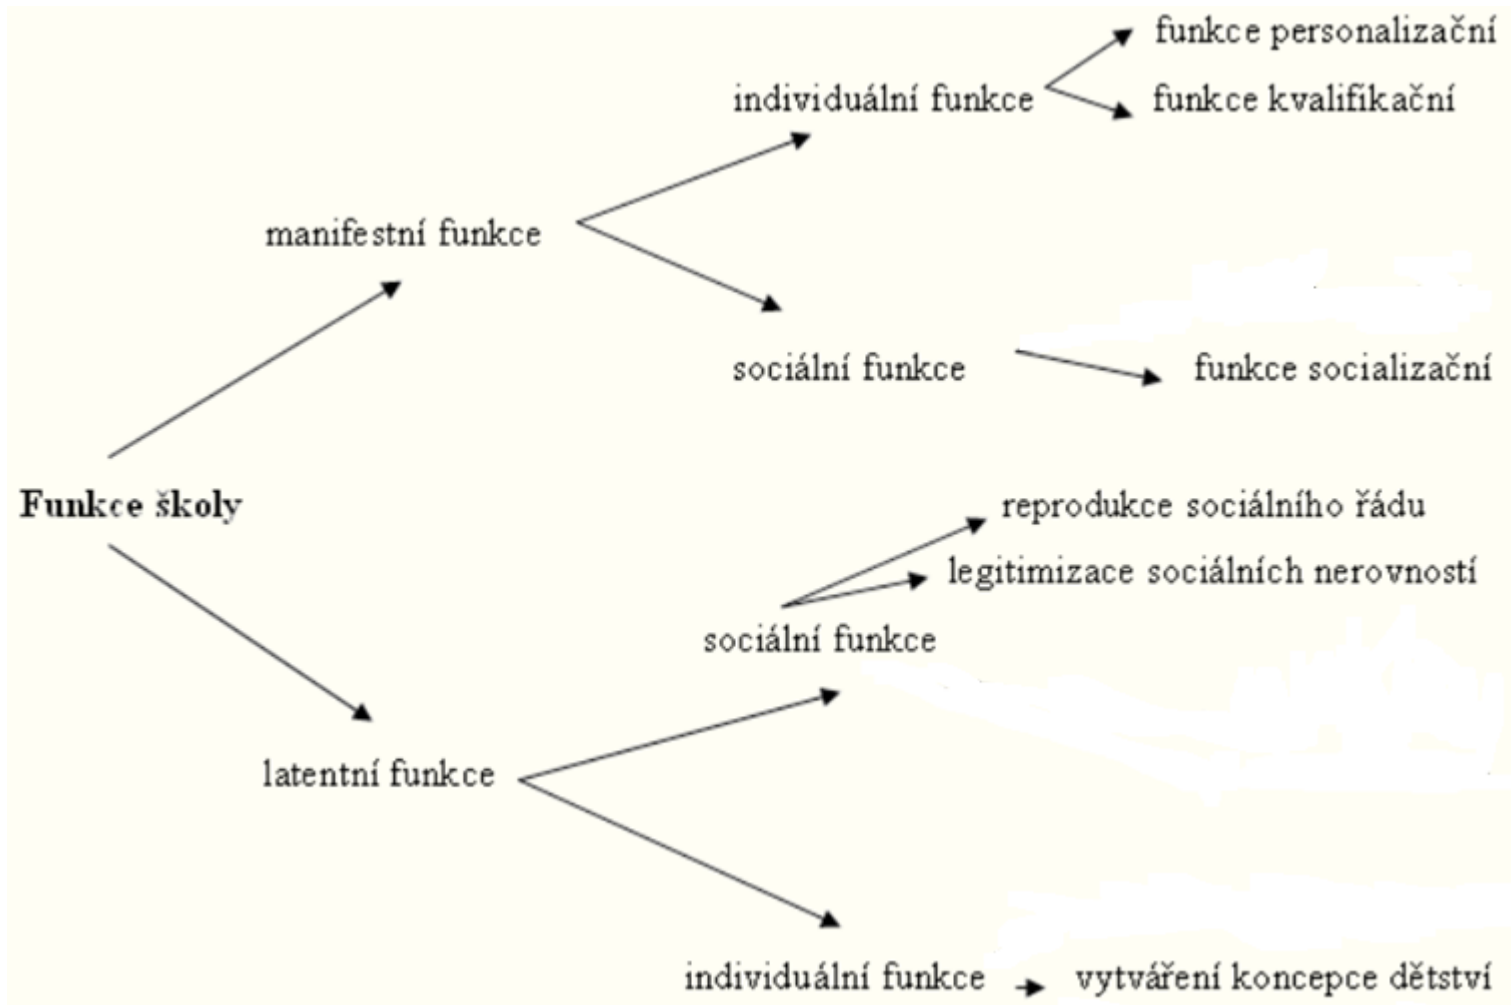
Funkce školy

manifestní funkce

individuální funkce

funkce personalizační

funkce kvalifikační

sociální funkce

funkce socializační

latentní funkce

sociální funkce

reprodukce sociálního řádu

legitimizace sociálních nerovností

individuální funkce

vytváření koncepce dětství